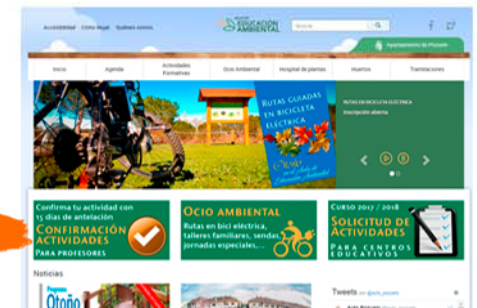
Accesibilidad Cómo llegar Quiénes somos

EDUCACIÓN AMBIENTAL

Buscar

Ayuntamiento de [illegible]

Inicio | Agenda | Actividades Formativas | Ocio Ambiental | Hospital de plantas | Huertos | Transiciones

RUTAS GUIADAS EN BICICLETA ELÉCTRICA

Otoño

RUTAS EN BICICLETA ELÉCTRICA
Inscripción abierta

Confirma tu actividad con 15 días de antelación
CONFIRMACIÓN ACTIVIDADES
PARA PROFESORES

OCIO AMBIENTAL
Rutas en bici eléctrica, talleres familiares, sendas, jornadas especiales, ...

CURSO 2017 / 2018
SOLICITUD DE ACTIVIDADES
PARA CENTROS EDUCATIVOS

Noticias

Programa Otoño

Tweets